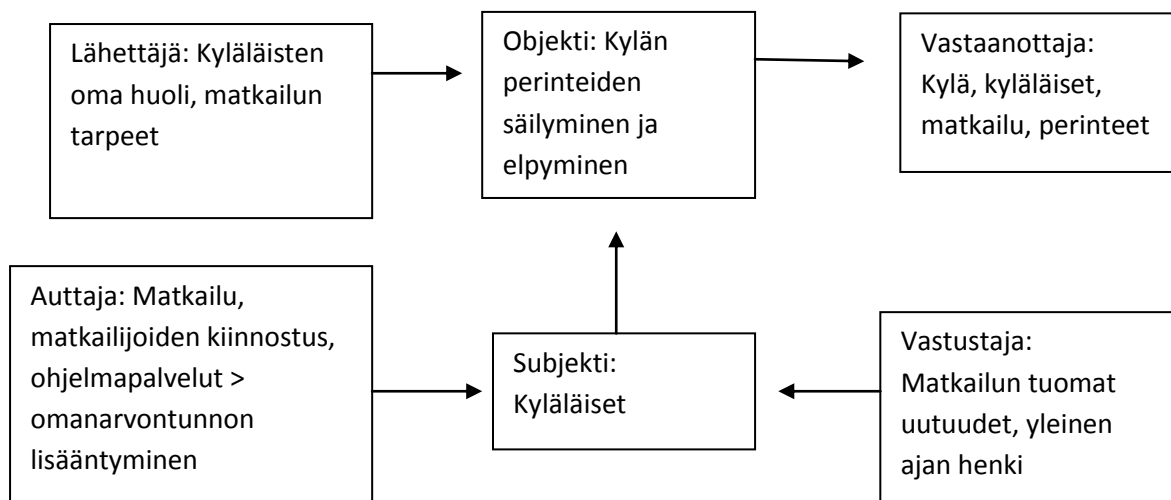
Lähettäjä: Kyläläisten oma huoli, matkailun tarpeet

Objekti: Kylän perinteiden säilyminen ja elpyminen

Vastaanottaja: Kylä, kyläläiset, matkailu, perinteet

Auttaja: Matkailu, matkailijoiden kiinnostus, ohjelmapalvelut > omanarvontunnon lisääntyminen

Subjekti: Kyläläiset

Vastustaja: Matkailun tuomat uutuudet, yleinen ajan henki